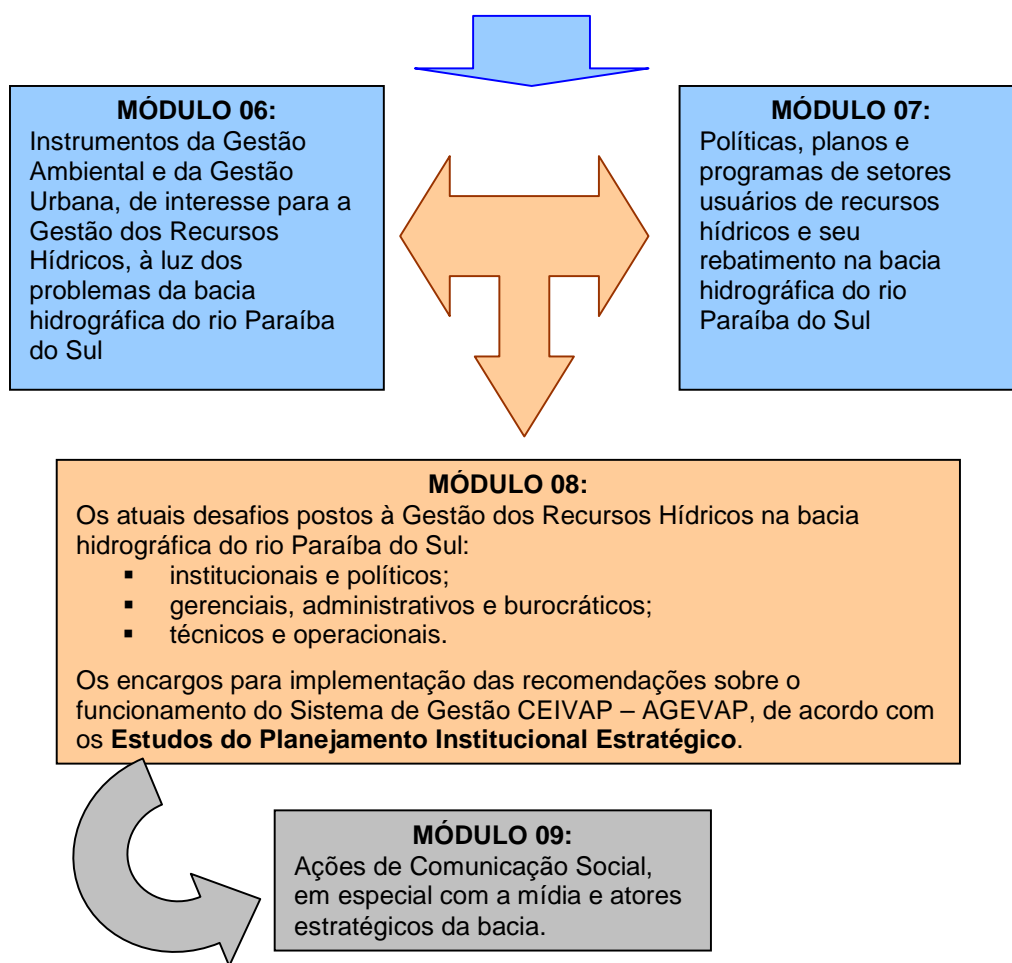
**MÓDULO 06:**
Instrumentos da Gestão Ambiental e da Gestão Urbana, de interesse para a Gestão dos Recursos Hídricos, à luz dos problemas da bacia hidrográfica do rio Paraíba do Sul

**MÓDULO 07:**
Políticas, planos e programas de setores usuários de recursos hídricos e seu rebatimento na bacia hidrográfica do rio Paraíba do Sul

**MÓDULO 08:**
Os atuais desafios postos à Gestão dos Recursos Hídricos na bacia hidrográfica do rio Paraíba do Sul:
- institucionais e políticos;
- gerenciais, administrativos e burocráticos;
- técnicos e operacionais.

Os encargos para implementação das recomendações sobre o funcionamento do Sistema de Gestão CEIVAP – AGEVAP, de acordo com os **Estudos do Planejamento Institucional Estratégico**.

**MÓDULO 09:**
Ações de Comunicação Social, em especial com a mídia e atores estratégicos da bacia.